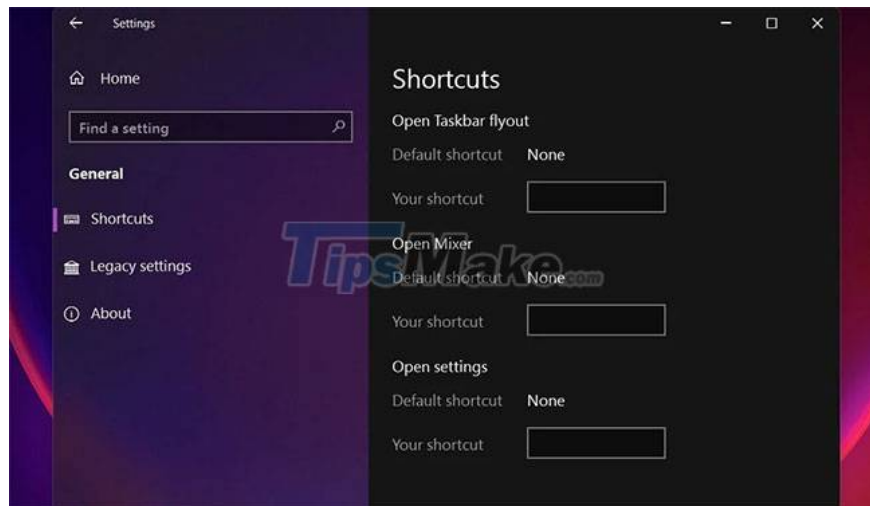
Settings

Home

Find a setting

General

Shortcuts

Legacy settings

About

Shortcuts

Open Taskbar flyout

Default shortcut None

Your shortcut

Open Mixer

Default shortcut None

Your shortcut

Open settings

Default shortcut None

Your shortcut

TipsMake.com